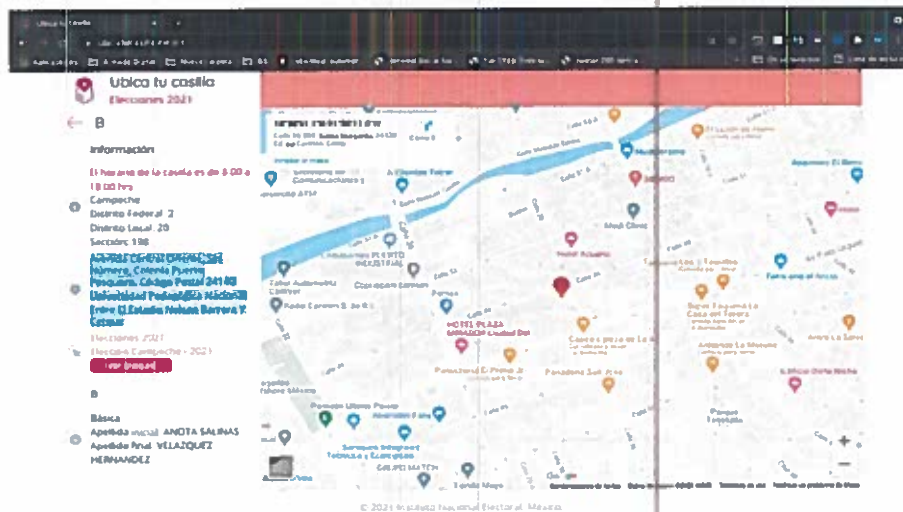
Ubica tu casilla
Elecciones 2021

B

Información

El horario de la casilla es de 8:00 a 18:00 hrs

Campeche
Distrito Federal 2
Distrito Local 20
Sección 198

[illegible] Número, Colonia Puerto Pesquera, Código Postal 24140 Universidad Pedagógica Nacional Entre El Estadio Nelson Barrera Y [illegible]

Elecciones 2021
Elecciones Campeche - 2021
Ver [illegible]

B

Básica
Apellido inicial ANOTA SALINAS
Apellido final VELAZQUEZ HERNANDEZ

HOTEL PLAZA
Parroquia Ultima Posada
Farmacia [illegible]
Comunicaciones y
Universidad Pedagógica
Hotel Acuario
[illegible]
Gran Plaza
Calle 30
Calle 31
Calle 24
Calle 36
Calle 20
Calle 35

© 2021 Instituto Nacional Electoral, México